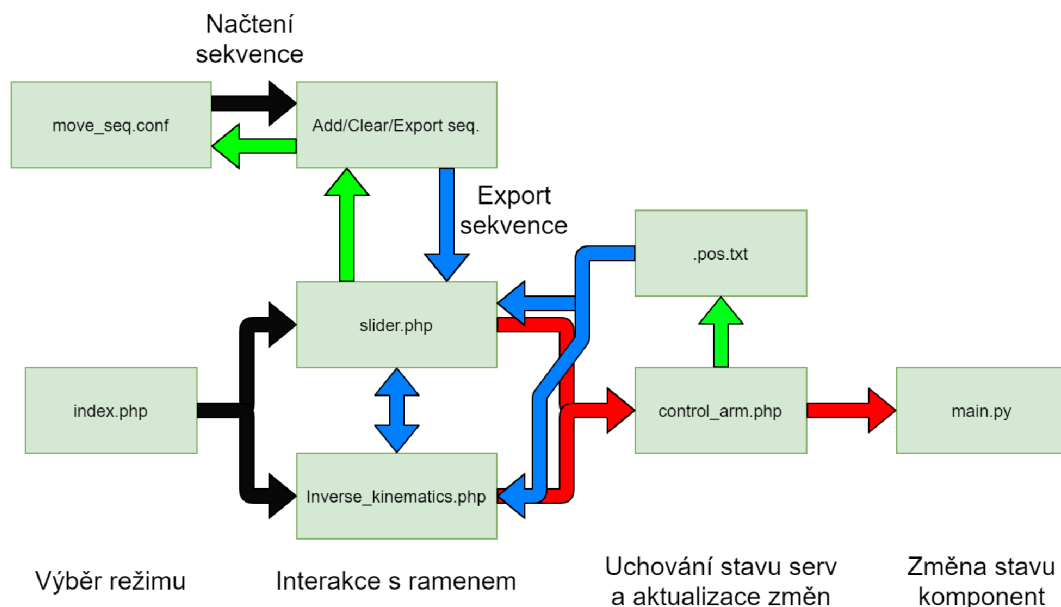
Načtení sekvence

move_seq.conf

Add/Clear/Export seq.

Export sekvence

.pos.txt

slider.php

index.php

control_arm.php

main.py

Inverse_kinematics.php

Výběr režimu

Interakce s ramenem

Uchování stavu serv a aktualizace změn

Změna stavu komponent